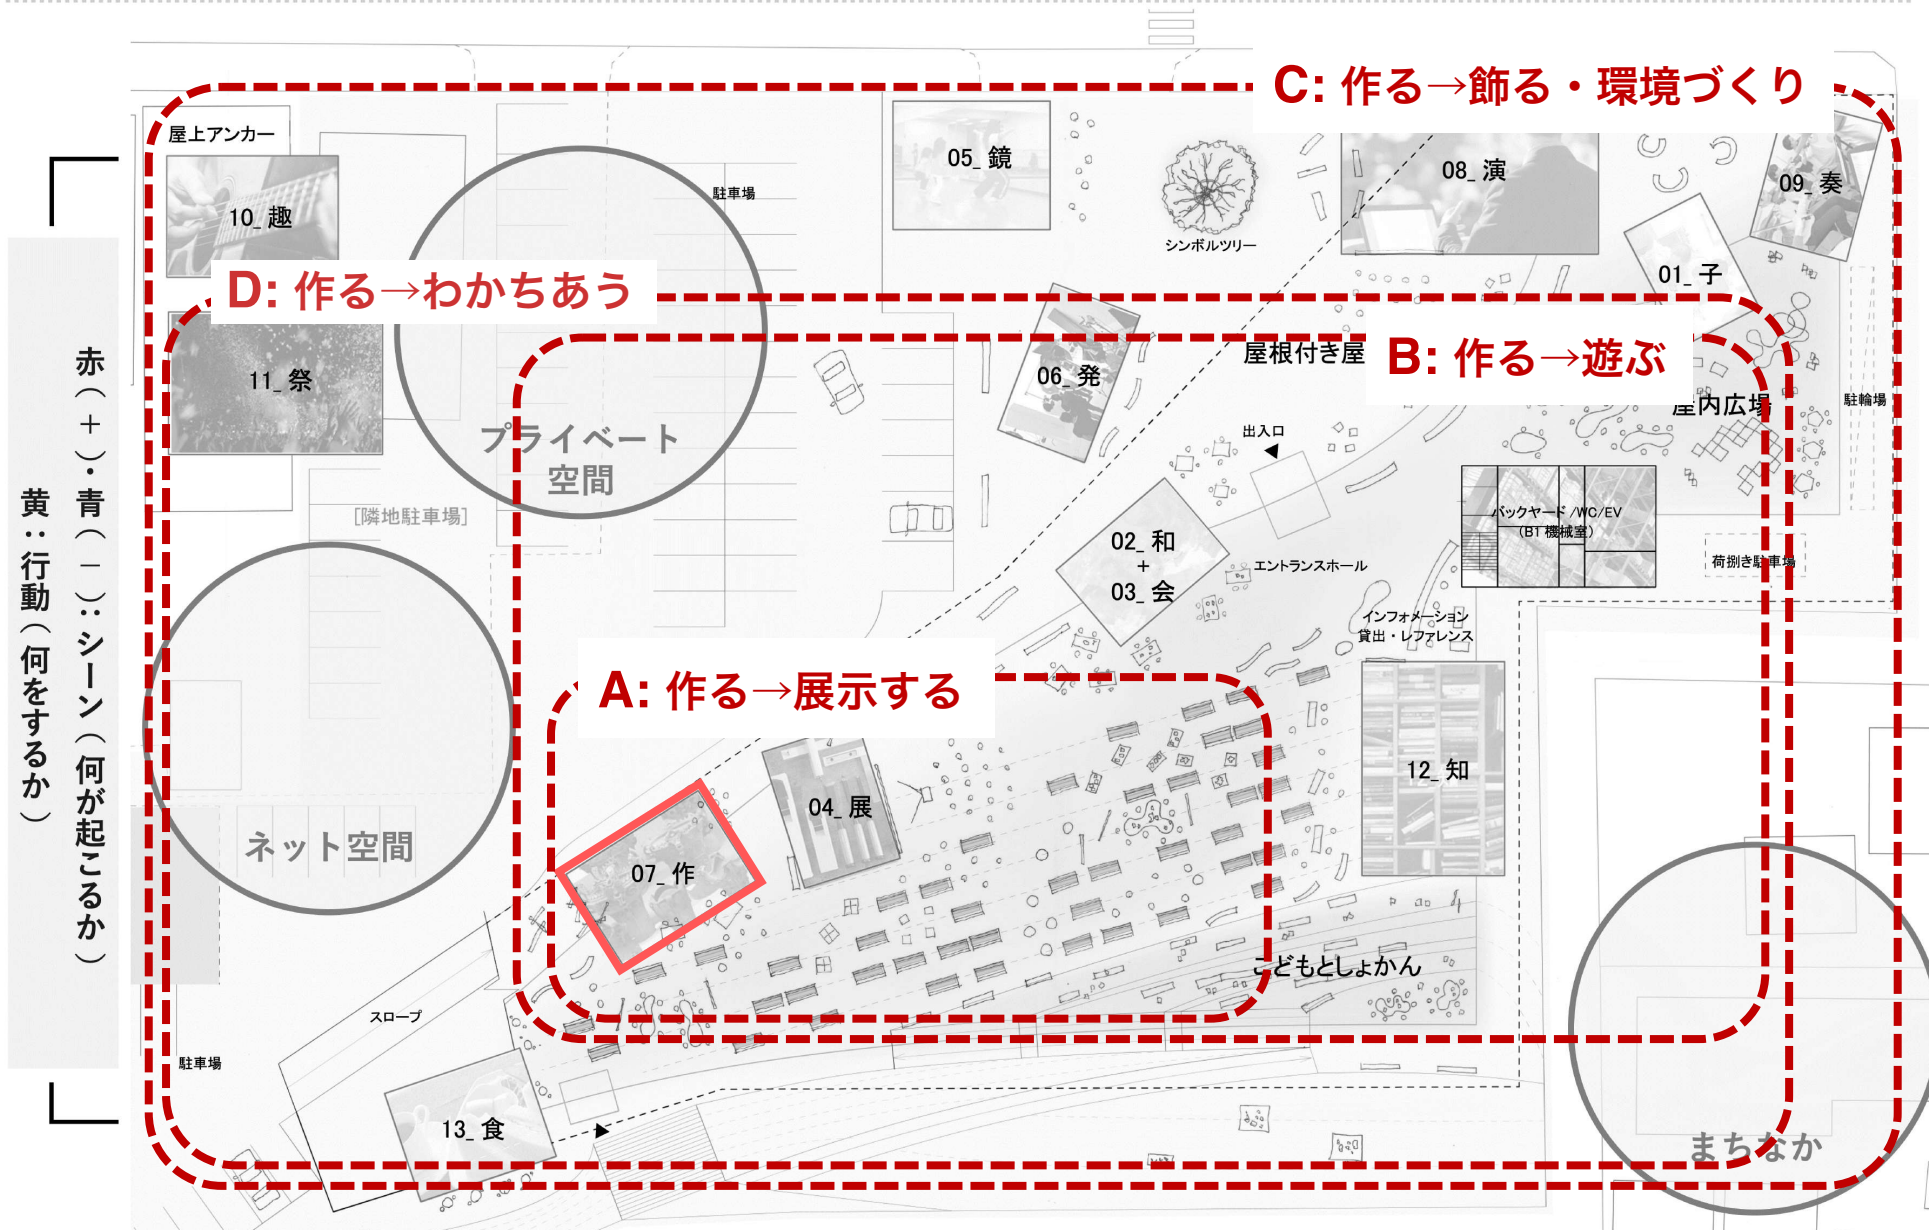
赤（＋）・青（－）：シーン（何が起こるか）
黄：行動（何をするか）

C: 作る→飾る・環境づくり
D: 作る→わかちあう
B: 作る→遊ぶ
A: 作る→展示する

屋上アンカー
10_趣
11_祭
05_鏡
シンボルツリー
08_演
09_奏
01_子
駐車場
プライベート空間
[隣地駐車場]
ネット空間
06_発
屋根付き屋
屋内広場
駐輪場
出入口
バックヤード/WC/EV (BT機械室)
荷捌き駐車場
02_和
+
03_会
エントランスホール
インフォメーション
貸出・レファレンス
04_展
07_作
12_知
こどもとしょかん
スロープ
駐車場
13_食
まちなか